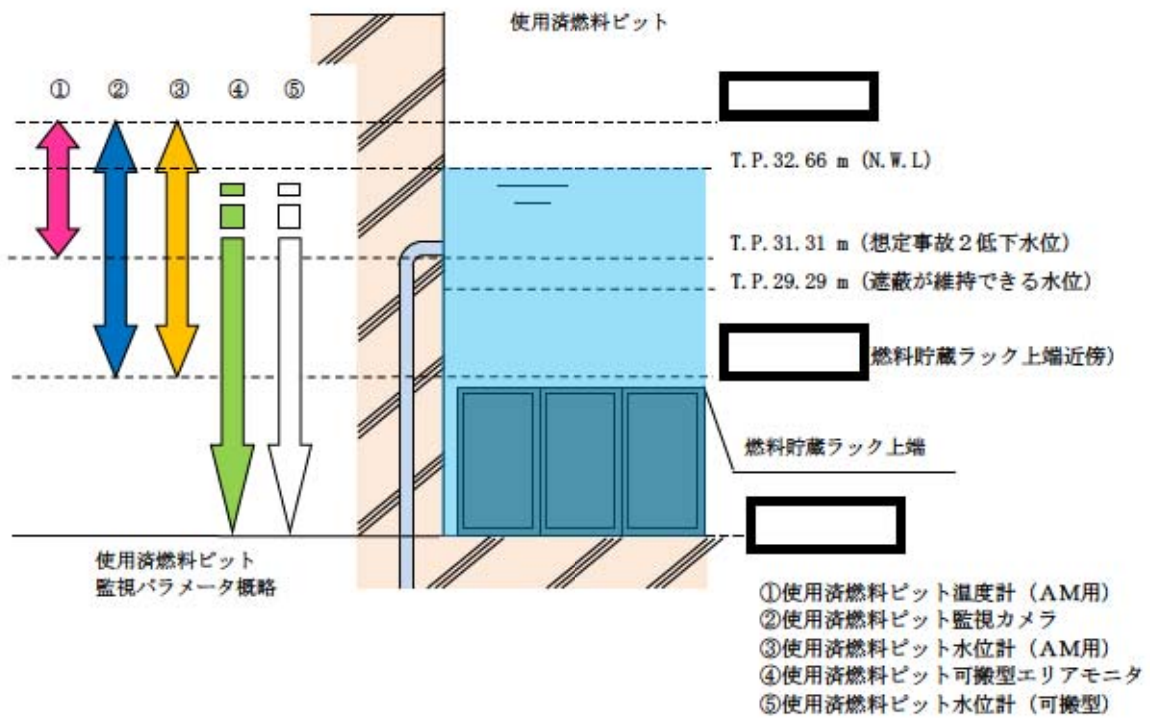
使用済燃料ピット

① ② ③ ④ ⑤

T.P.32.66 m (N.W.L)

T.P.31.31 m（想定事故２低下水位）

T.P.29.29 m（遮蔽が維持できる水位）

燃料貯蔵ラック上端近傍）

燃料貯蔵ラック上端

使用済燃料ピット
監視パラメータ概略

①使用済燃料ピット温度計（AM用）
②使用済燃料ピット監視カメラ
③使用済燃料ピット水位計（AM用）
④使用済燃料ピット可搬型エリアモニタ
⑤使用済燃料ピット水位計（可搬型）